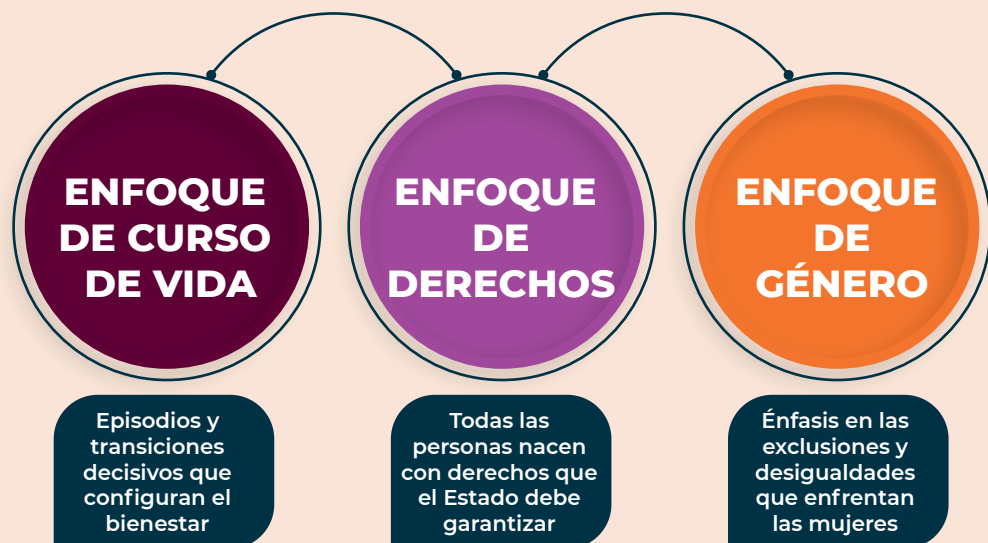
ENFOQUE DE CURSO DE VIDA

Episodios y transiciones decisivos que configuran el bienestar

ENFOQUE DE DERECHOS

Todas las personas nacen con derechos que el Estado debe garantizar

ENFOQUE DE GÉNERO

Énfasis en las exclusiones y desigualdades que enfrentan las mujeres